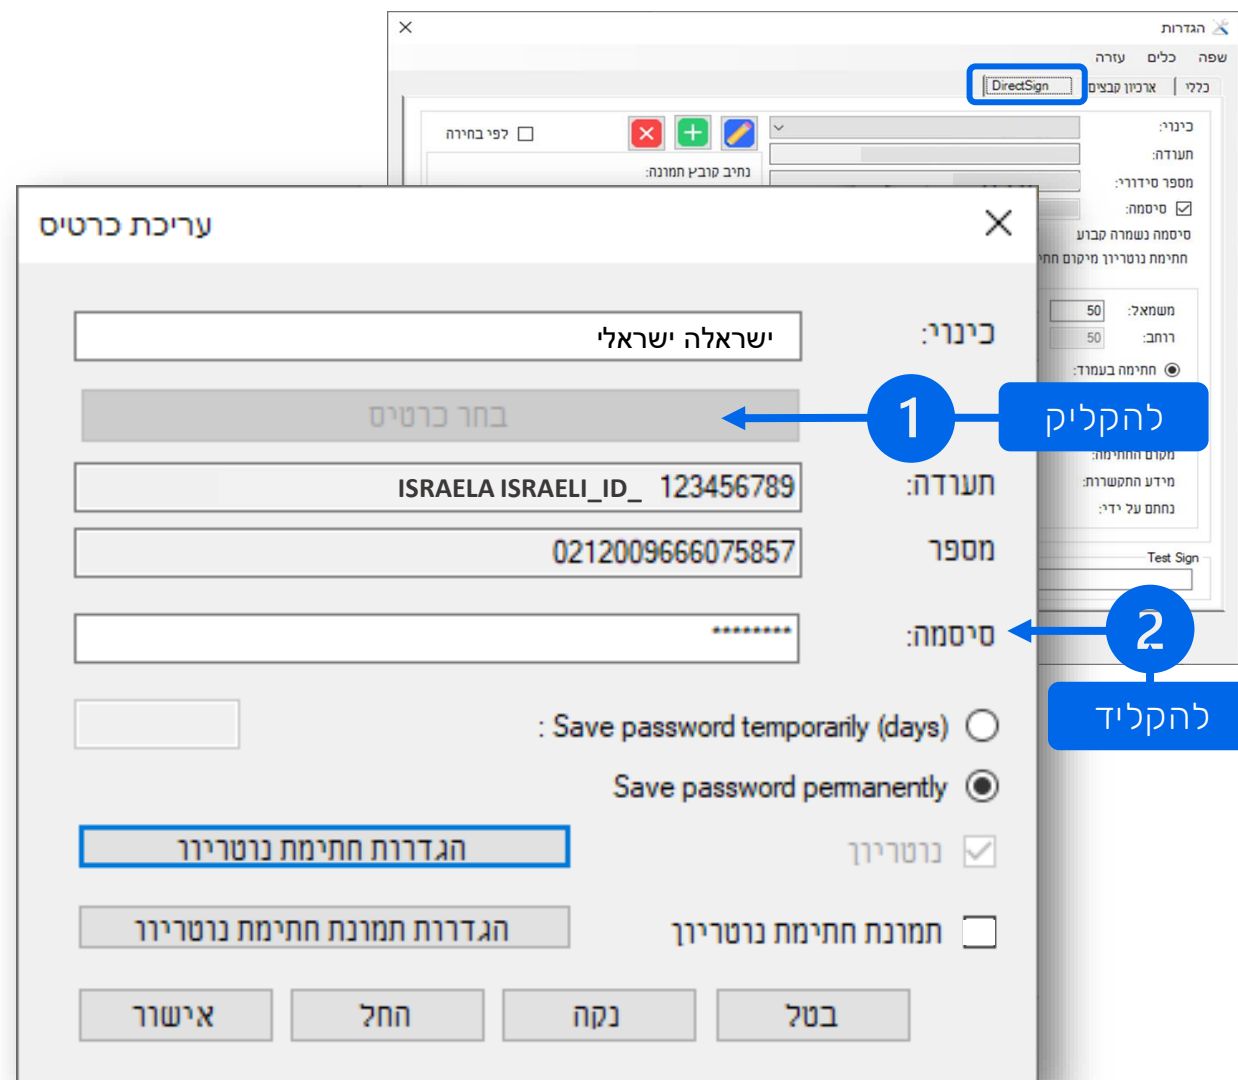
הגדרות
שפה כלים עזרה
כללי | ארכיון קבצים | DirectSign
כינוי:
תעודה:
מספר סידורי:
סיסמה:
סיסמה נשמרה קבוע
חתימת נוטריון מיקום חת
לפי בחירה
נתיב קובץ תמונה:
משמאל: 50
רוחב: 50
חתימה בעמוד:
מקום החתימה:
מידע התקשרות:
נחתם על ידי:
Test Sign

עריכת כרטיס
כינוי:
ישראלה ישראלי
בחר כרטיס
1
להקליק
תעודה:
ISRAELA ISRAELI_ID_ 123456789
מספר
0212009666075857
סיסמה:
*********
2
להקליק
: Save password temporarily (days)
Save password permanently
נוטריון
הגדרות חתימת נוטריון
תמונת חתימת נוטריון
הגדרות תמונת חתימת נוטריון
אישור
החל
נקה
בטל